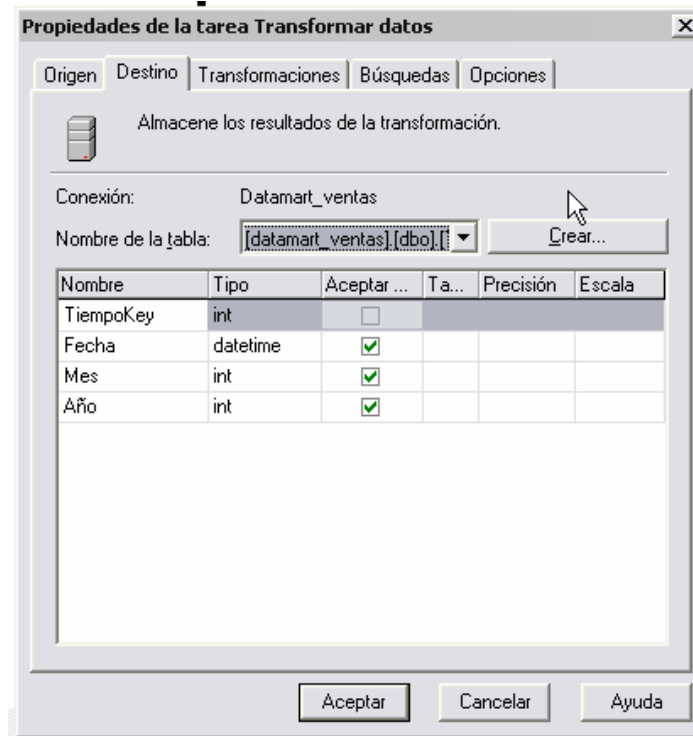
Propiedades de la tarea Transformar datos

Origen | Destino | Transformaciones | Búsquedas | Opciones

Almacene los resultados de la transformación.

Conexión: Datamart_ventas

Nombre de la tabla: [datamart_ventas].[dbo].[ ▾ | Crear...

| Nombre | Tipo | Aceptar ... | Ta... | Precisión | Escala |
|---|---|---|---|---|---|
| TiempoKey | int | ☐ | | | |
| Fecha | datetime | ☑ | | | |
| Mes | int | ☑ | | | |
| Año | int | ☑ | | | |

Aceptar | Cancelar | Ayuda